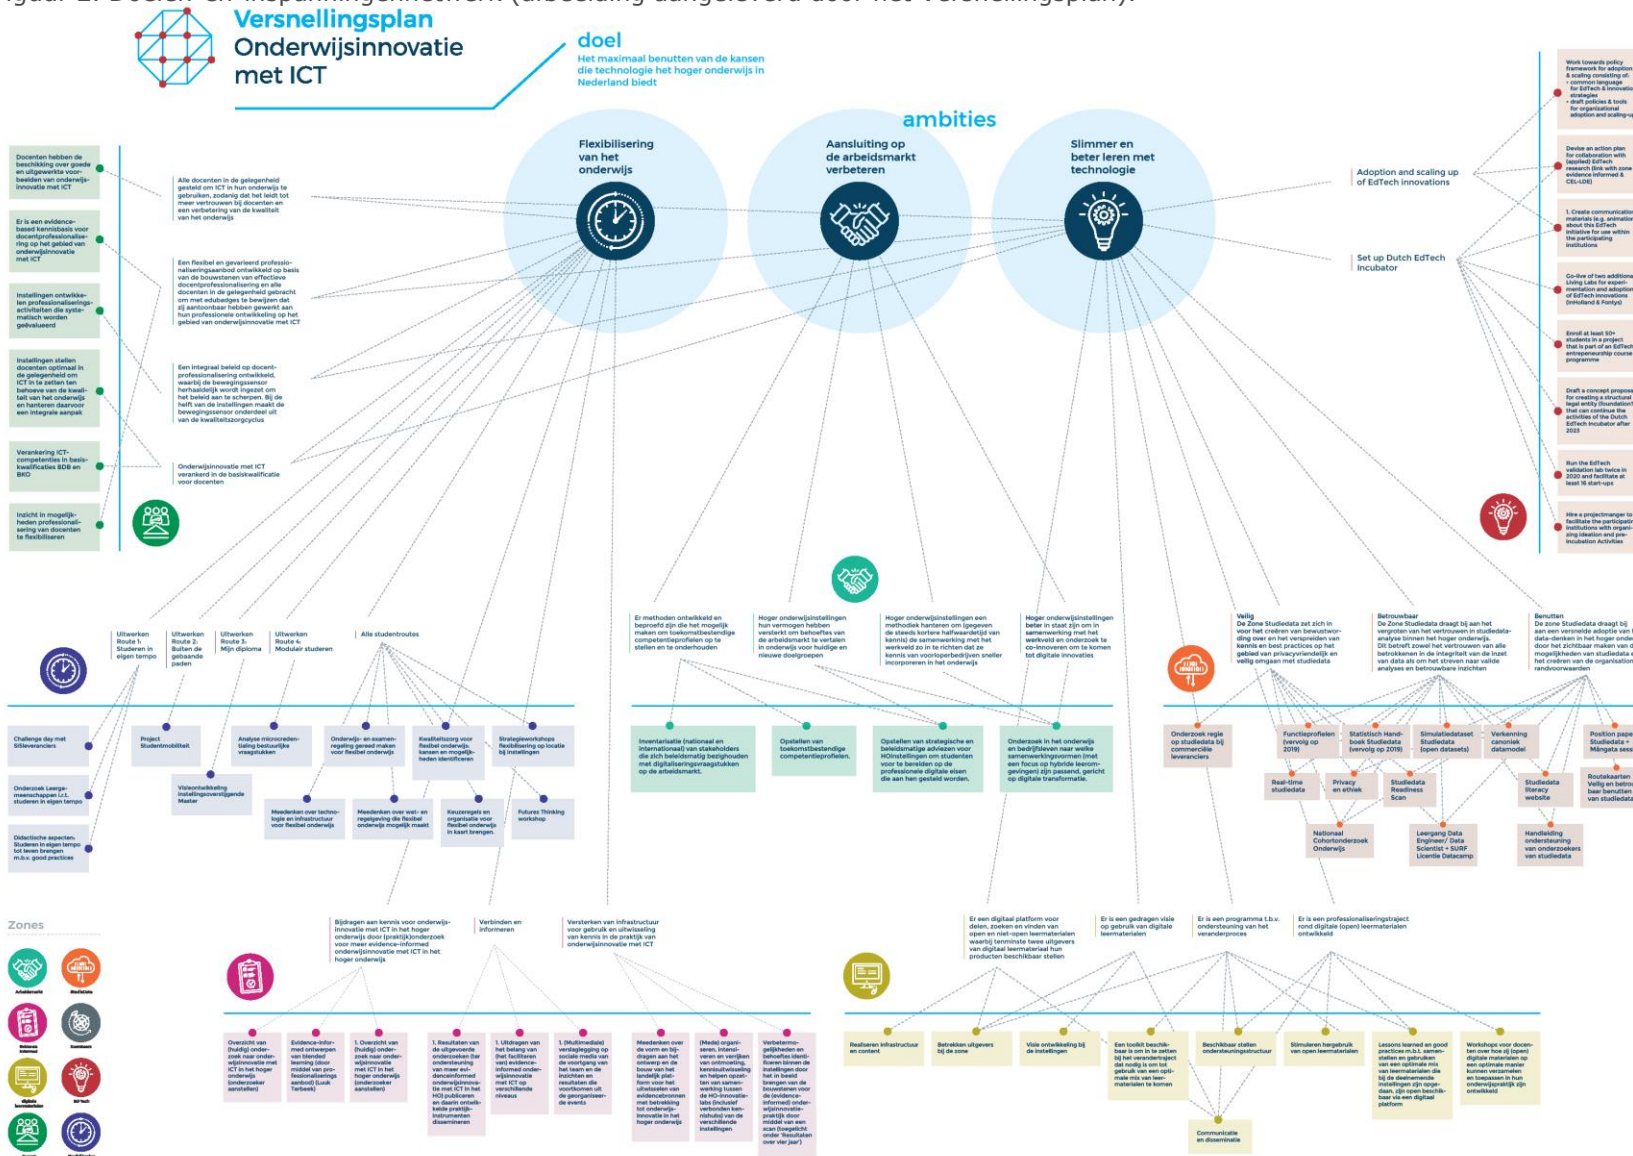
Versnellingsplan
Onderwijsinnovatie met ICT

doel
Het maximaal benutten van de kansen die technologie het hoger onderwijs in Nederland biedt

ambities

Flexibilisering van het onderwijs

Aansluiting op de arbeidsmarkt verbeteren

Slimmer en beter leren met technologie

Docenten hebben de beschikking over goede en uitgewerkte voorbeelden van onderwijsinnovatie met ICT

Er is een evidence-based kennisbasis voor docentprofessionalisering op het gebied van onderwijsinnovatie met ICT

Instellingen ontwikkelen professionaliseringsactiviteiten die systematisch worden geëvalueerd

Instellingen stellen docenten optimaal in de gelegenheid om ICT in te zetten ten behoeve van de kwaliteit van het onderwijs en hanteren daarvoor een integrale aanpak

Verankering ICT-competenties in basiskwalificaties BDB en BKO

Inzicht in mogelijkheden professionalisering van docenten te flexibiliseren

Alle docenten in de gelegenheid gesteld om ICT in hun onderwijs te gebruiken, zodanig dat het leidt tot meer vertrouwen bij docenten en een verbetering van de kwaliteit van het onderwijs

Een flexibel en gevarieerd professionaliseringsaanbod ontwikkeld op basis van de bouwstenen van effectieve docentprofessionalisering en alle docenten in de gelegenheid gebracht om met edubadges te bewijzen dat zij aantoonbaar hebben gewerkt aan hun professionele ontwikkeling op het gebied van onderwijsinnovatie met ICT

Een integraal beleid op docentprofessionalisering ontwikkeld, waarbij de bewegingssensor herhaaldelijk wordt ingezet om het beleid aan te scherpen. Bij de helft van de instellingen maakt de bewegingssensor onderdeel uit van de kwaliteitszorgcyclus

Onderwijsinnovatie met ICT verankerd in de basiskwalificatie voor docenten

Adoption and scaling up of EdTech innovations

Set up Dutch EdTech Incubator

Work towards policy framework for adoption & scaling consisting of: • common language for EdTech & innovation strategies • draft policies & tools for organizational adoption and scaling-up

Devise an action plan for collaboration with (applied) EdTech research (link with zone evidence informed & CEL-LDE)

1. Create communication materials (e.g. animation about this EdTech initiative for use within the participating institutions

Go-live of two additional Living Labs for experimentation and adoption of EdTech innovations (InHolland & Fontys)

Enroll at least 50+ students in a project that is part of an EdTech entrepeneurship course programme

Draft a concept proposal for creating a structural legal entity (foundation) that can continue the activities of the Dutch EdTech incubator after 2023

Run the EdTech validation lab twice in 2020 and facilitate at least 16 start-ups

Hire a projectmanger to facilitate the participating institutions with organizing ideation and pre-incubation Activities

Uitwerken Route 1: Studeren in eigen tempo

Uitwerken Route 2: Buiten de gebaande paden

Uitwerken Route 3: Mijn diploma

Uitwerken Route 4: Modulair studeren

Alle studentroutes

Er methoden ontwikkeld en beproefd zijn die het mogelijk maken om toekomstbestendige competentieprofielen op te stellen en te onderhouden

Hoger onderwijsinstellingen hun vermogen hebben versterkt om behoeftes van de arbeidsmarkt te vertalen in onderwijs voor huidige en nieuwe doelgroepen

Hoger onderwijsinstellingen een methodiek hanteren om (gegeven de steeds kortere halfwaardetijd van kennis) de samenwerking met het werkveld zo in te richten dat ze kennis van voorloperbedrijven sneller incorporeren in het onderwijs

Hoger onderwijsinstellingen beter in staat zijn om in samenwerking met het werkveld en bedrijfsleven naar welke samenwerkingsvormen (met een focus op hybride leeromgevingen) zijn passend, gericht op digitale transformatie. / Hoger onderwijsinstellingen beter in staat zijn om in samenwerking met het werkveld en onderzoek te co-innoveren om te komen tot digitale innovaties

Veilig
De Zone Studiedata zet zich in voor het creëren van bewustwording over en het verspreiden van kennis en best practices op het gebied van privacyvriendelijk en veilig omgaan met studiedata

Betrouwbaar
De Zone Studiedata draagt bij aan het vergroten van het vertrouwen in studiedata-analyse binnen het hoger onderwijs. Dit betreft zowel het vertrouwen van alle betrokkenen in de integriteit van de inzet van data als om het streven naar valide analyses en betrouwbare inzichten

Benutten
De Zone Studiedata draagt bij aan een versnelde adoptie van data-denken in het hoger onderwijs door het zichtbaar maken van de mogelijkheden van studiedata en het creëren van de organisatorische randvoorwaarden

Challenge day met SISleveranciers

Onderzoek Leergemeenschappen i.r.t. studeren in eigen tempo

Didactische aspecten: Studeren in eigen tempo tot leven brengen m.b.v. good practices

Project Studentmobiliteit

Visieontwikkeling instellingsoverstijgende Master

Analyse microcredentialing bestuurlijke vraagstukken

Meedenken over technologie en infrastructuur voor flexibel onderwijs

Onderwijs- en examenregeling gereed maken voor flexibel onderwijs

Meedenken over wet- en regelgeving die flexibel onderwijs mogelijk maakt

Kwaliteitszorg voor flexibel onderwijs: kansen en mogelijkheden identificeren

Keuzeregels en organisatie voor flexibel onderwijs in kaart brengen

Strategieworkshops flexibilisering op locatie bij instellingen

Futures Thinking workshop

Inventarisatie (nationaal en internationaal) van stakeholders die zich beleidsmatig bezighouden met digitaliseringsvraagstukken op de arbeidsmarkt.

Opstellen van toekomstbestendige competentieprofielen.

Opstellen van strategische en beleidsmatige adviezen voor HOinstellingen om studenten voor te bereiden op de professionele digitale eisen die aan hen gesteld worden.

Onderzoek in het onderwijs en bedrijfsleven naar welke samenwerkingsvormen (met een focus op hybride leeromgevingen) zijn passend, gericht op digitale transformatie.

Onderzoek regie op studiedata bij commerciële leveranciers

Functieprofielen (vervolg op 2019)

Statistisch Handboek Studiedata (vervolg op 2019)

Simulatiedataset Studiedata (open datasets)

Verkenning canoniek datamodel

Position paper Studiedata – Mangata sessie

Real-time studiedata

Privacy en ethiek

Studiedata Readiness Scan

Studiedata literacy website

Routekaarten Veilig en betrouwbaar benutten van studiedata

Nationaal Cohortonderzoek Onderwijs

Leergang Data Engineer/ Data Scientist + SURF Licentie Datacamp

Handleiding ondersteuning van onderzoekers van studiedata

Zones

Arbeidsmarkt
Studiedata
Evidence informed
Kennisbasis
digitale leermaterialen
EdTech
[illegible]
Flexibilisering

Bijdragen aan kennis voor onderwijsinnovatie met ICT in het hoger onderwijs door (praktijk)onderzoek voor meer evidence-informed onderwijsinnovatie met ICT in het hoger onderwijs

Verbinden en informeren

Versterken van infrastructuur voor gebruik en uitwisseling van kennis in de praktijk van onderwijsinnovatie met ICT

Er een digitaal platform voor delen, zoeken en vinden van open en niet-open leermaterialen waarbij tenminste twee uitgevers van digitaal leermateriaal hun producten beschikbaar stellen

Er is een gedragen visie op gebruik van digitale leermaterialen

Er is een programma t.b.v. ondersteuning van het veranderproces

Er is een professionaliseringstraject rond digitale (open) leermaterialen ontwikkeld

Overzicht van (huidig) onderzoek naar onderwijsinnovatie met ICT in het hoger onderwijs (onderzoeker aanstellen)

Evidence-informed ontwerpen van blended learning (door middel van professionaliseringsaanbod) (Luuk Terbeek)

1. Overzicht van (huidig) onderzoek naar onderwijsinnovatie met ICT in het hoger onderwijs (onderzoeker aanstellen)

1. Resultaten van de uitgevoerde onderzoeken (ter ondersteuning van meer evidenceinformed onderwijsinnovatie met ICT in het HO) publiceren en daarin ontwikkelde praktijkinstrumenten dissemineren

1. Uitdragen van het belang van (het faciliteren van) evidence-informed onderwijsinnovatie met ICT op verschillende niveaus

1. (Multimediale) verslaglegging op sociale media van de voortgang van het team en de inzichten en resultaten die voortkomen uit de georganiseerde events

Meedenken over de vorm en bijdragen aan het ontwerp en de bouw van het landelijk platform voor het uitwisselen van evidencebronnen met betrekking tot onderwijsinnovatie in het hoger onderwijs

(Mede) organiseren, intensiveren en verrijken van ontmoeting, kennisuitwisseling en helpen opzetten van samenwerking tussen de HO-innovatielabs (inclusief verbonden kennisinstuten) van de verschillende instellingen

Verbetermogelijkheden en behoeftes identificeren binnen de instellingen door het in beeld brengen van de bouwstenen voor de (evidence-informed) onderwijsinnovatiepraktijk door middel van een scan (toegelicht onder 'Resultaten over vier jaar')

Realiseren infrastructuur en content

Betrekken uitgevers bij de zone

Visie ontwikkeling bij de instellingen

Een toolkit beschikbaar is om in te zetten bij het verandertraject dat nodig is om tot gebruik van een optimale mix van leermaterialen te komen

Beschikbaar stellen ondersteuningsstructuur

Stimuleren hergebruik van open leermaterialen

Lessons learned en good practices m.b.t. samenstellen en gebruiken van een optimale mix van leermaterialen die bij de deelnemende instellingen zijn opgedaan, zijn open beschikbaar via een digitaal platform

Workshops voor docenten over hoe zij (open) digitale materialen op een optimale manier kunnen verzamelen en toepassen in hun onderwijspraktijk zijn ontwikkeld

Communicatie en disseminatie